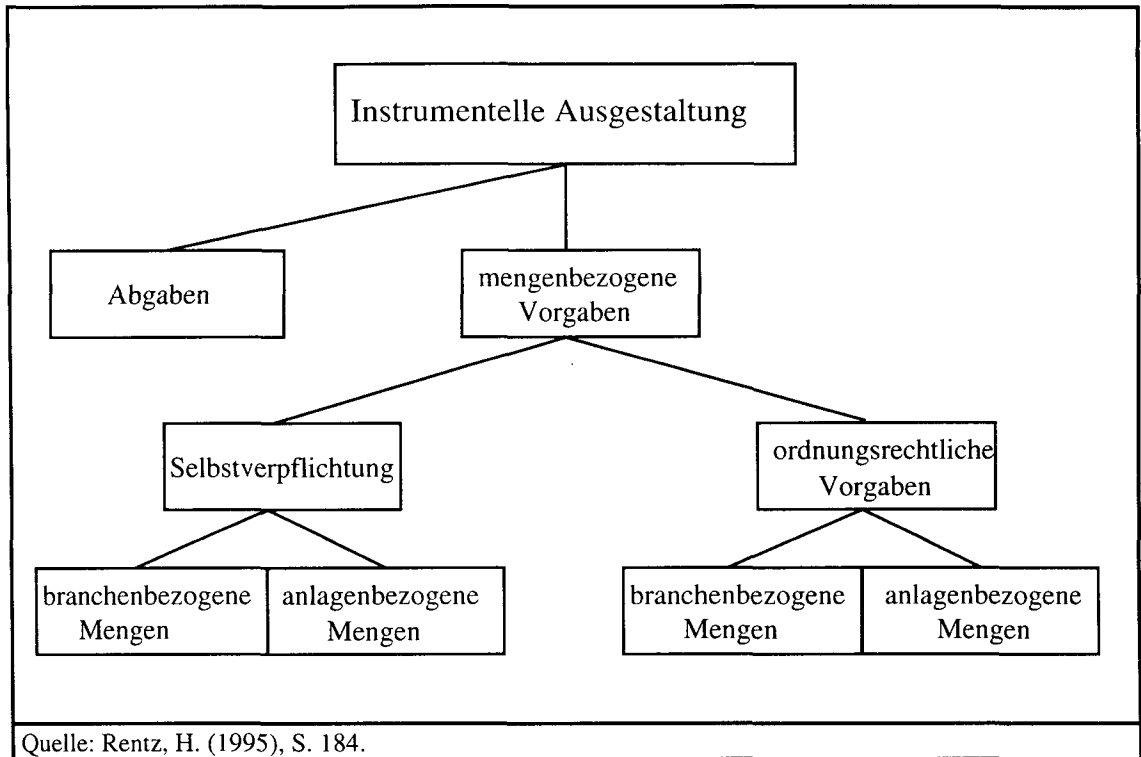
Instrumentelle Ausgestaltung

Abgaben

mengenbezogene Vorgaben

Selbstverpflichtung

ordnungsrechtliche Vorgaben

branchenbezogene Mengen

anlagenbezogene Mengen

branchenbezogene Mengen

anlagenbezogene Mengen

Quelle: Rentz, H. (1995), S. 184.